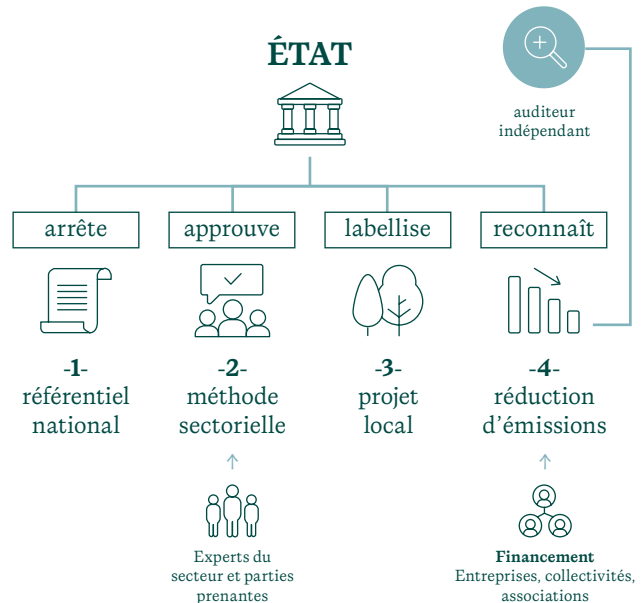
ÉTAT

auditeur indépendant

arrête

approuve

labellise

reconnaît

-1-
référentiel national

-2-
méthode sectorielle

-3-
projet local

-4-
réduction d'émissions

Experts du secteur et parties prenantes

Financement
Entreprises, collectivités, associations